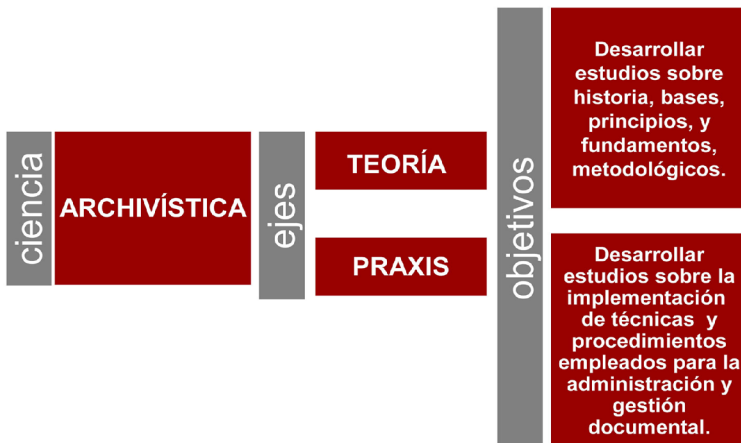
ciencia

ARCHIVÍSTICA

ejes

TEORÍA

PRAXIS

objetivos

Desarrollar estudios sobre historia, bases, principios, y fundamentos, metodológicos.

Desarrollar estudios sobre la implementación de técnicas y procedimientos empleados para la administración y gestión documental.